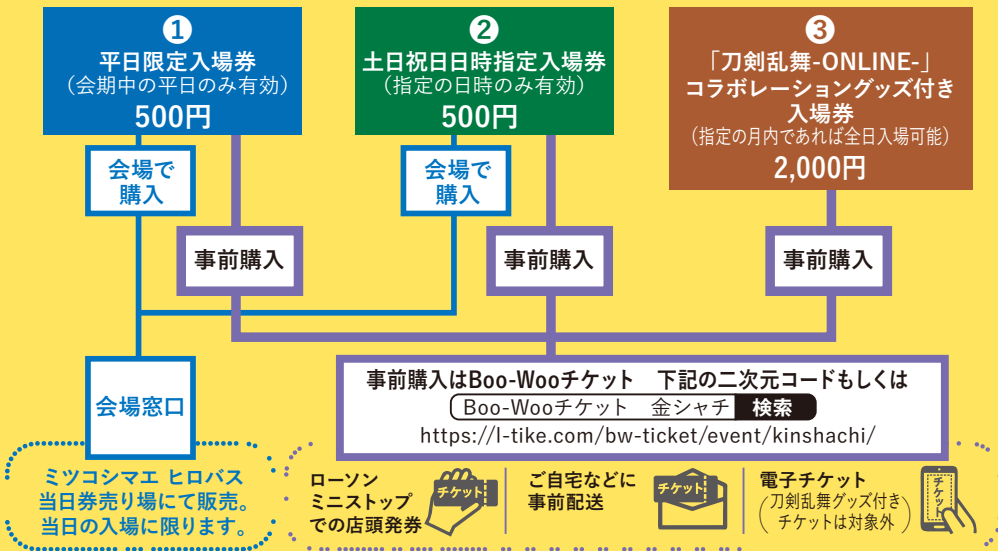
❶
平日限定入場券
（会期中の平日のみ有効）
500円

❷
土日祝日日時指定入場券
（指定の日時のみ有効）
500円

❸
「刀剣乱舞-ONLINE-」
コラボレーショングッズ付き
入場券
（指定の月内であれば全日入場可能）
2,000円

会場で購入

会場で購入

事前購入

事前購入

事前購入

会場窓口

事前購入はBoo-Wooチケット　下記の二次元コードもしくは

Boo-Wooチケット　金シャチ　検索

https://l-tike.com/bw-ticket/event/kinshachi/

ミツコシマエ ヒロバス
当日券売り場にて販売。
当日の入場に限ります。

ローソン
ミニストップ
での店頭発券

チケット

ご自宅などに
事前配送

チケット

電子チケット
（刀剣乱舞グッズ付き
チケットは対象外）

チケット